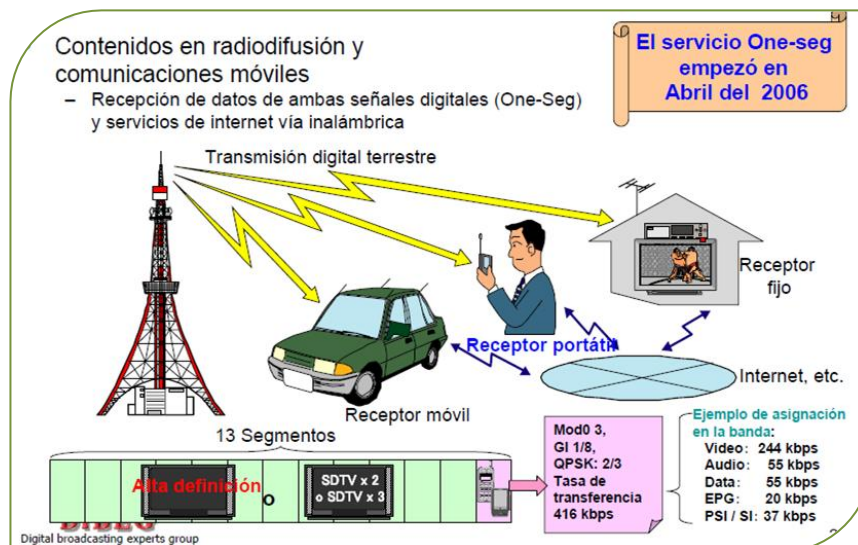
Contenidos en radiodifusión y comunicaciones móviles

– Recepción de datos de ambas señales digitales (One-Seg) y servicios de internet vía inalámbrica

El servicio One-seg empezó en Abril del 2006

Transmisión digital terrestre

Receptor fijo

Receptor portátil

Internet, etc.

Receptor móvil

13 Segmentos

Alta definición

o

SDTV x 2 o SDTV x 3

Mod0 3, GI 1/8, QPSK: 2/3 Tasa de transferencia 416 kbps

Ejemplo de asignación en la banda:

Video: 244 kbps
Audio: 55 kbps
Data: 55 kbps
EPG: 20 kbps
PSI / SI: 37 kbps

DiBEG
Digital broadcasting experts group

2